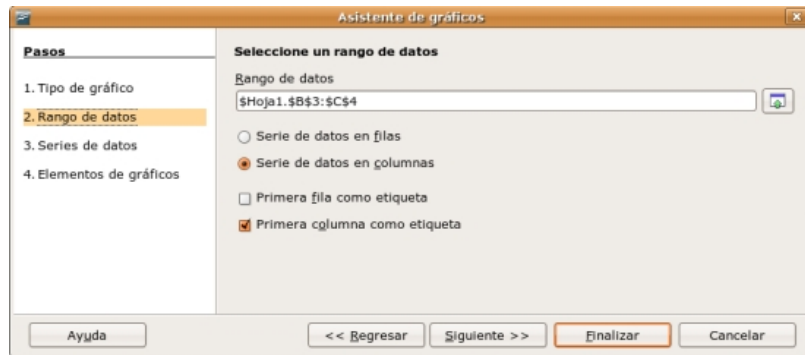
Asistente de gráficos

Pasos

1. Tipo de gráfico
2. Rango de datos
3. Series de datos
4. Elementos de gráficos

Seleccione un rango de datos

Rango de datos

$Hoja1.$B$3:$C$4

Serie de datos en filas

Serie de datos en columnas

Primera fila como etiqueta

Primera columna como etiqueta

Ayuda

<< Regresar

Siguiente >>

Finalizar

Cancelar